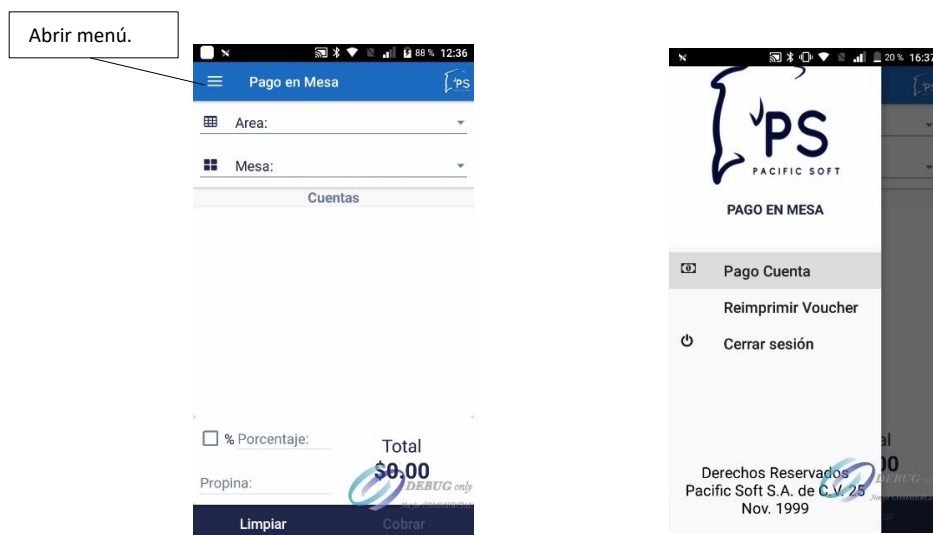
Abrir menú.

88 % 12:36

Pago en Mesa

PS

Area:

Mesa:

Cuentas

% Porcentaje:

Total

$0,00

Propina:

DEBUG only

Limpiar

Cobrar

20 % 16:37

PS

PACIFIC SOFT

PAGO EN MESA

Pago Cuenta

Reimprimir Voucher

Cerrar sesión

Derechos Reservados Pacific Soft S.A. de C.V. 25 Nov. 1999

al

00

DEBUG